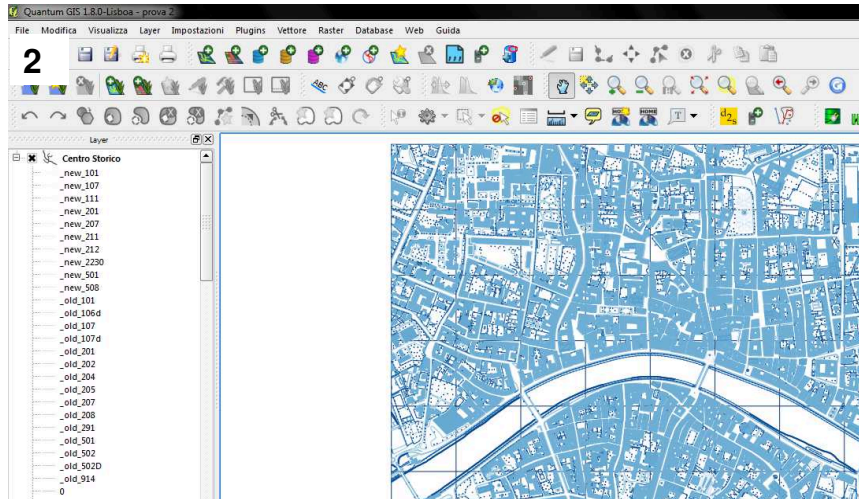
Quantum GIS 1.8.0-Lisboa - prova 2

File Modifica Visualizza Layer Impostazioni Plugins Vettore Raster Database Web Guida

2

Layer

Centro Storico
_new_101
_new_107
_new_111
_new_201
_new_207
_new_211
_new_212
_new_2230
_new_501
_new_508
_old_101
_old_106d
_old_107
_old_107d
_old_201
_old_202
_old_204
_old_205
_old_207
_old_208
_old_291
_old_501
_old_502
_old_502D
_old_914
0